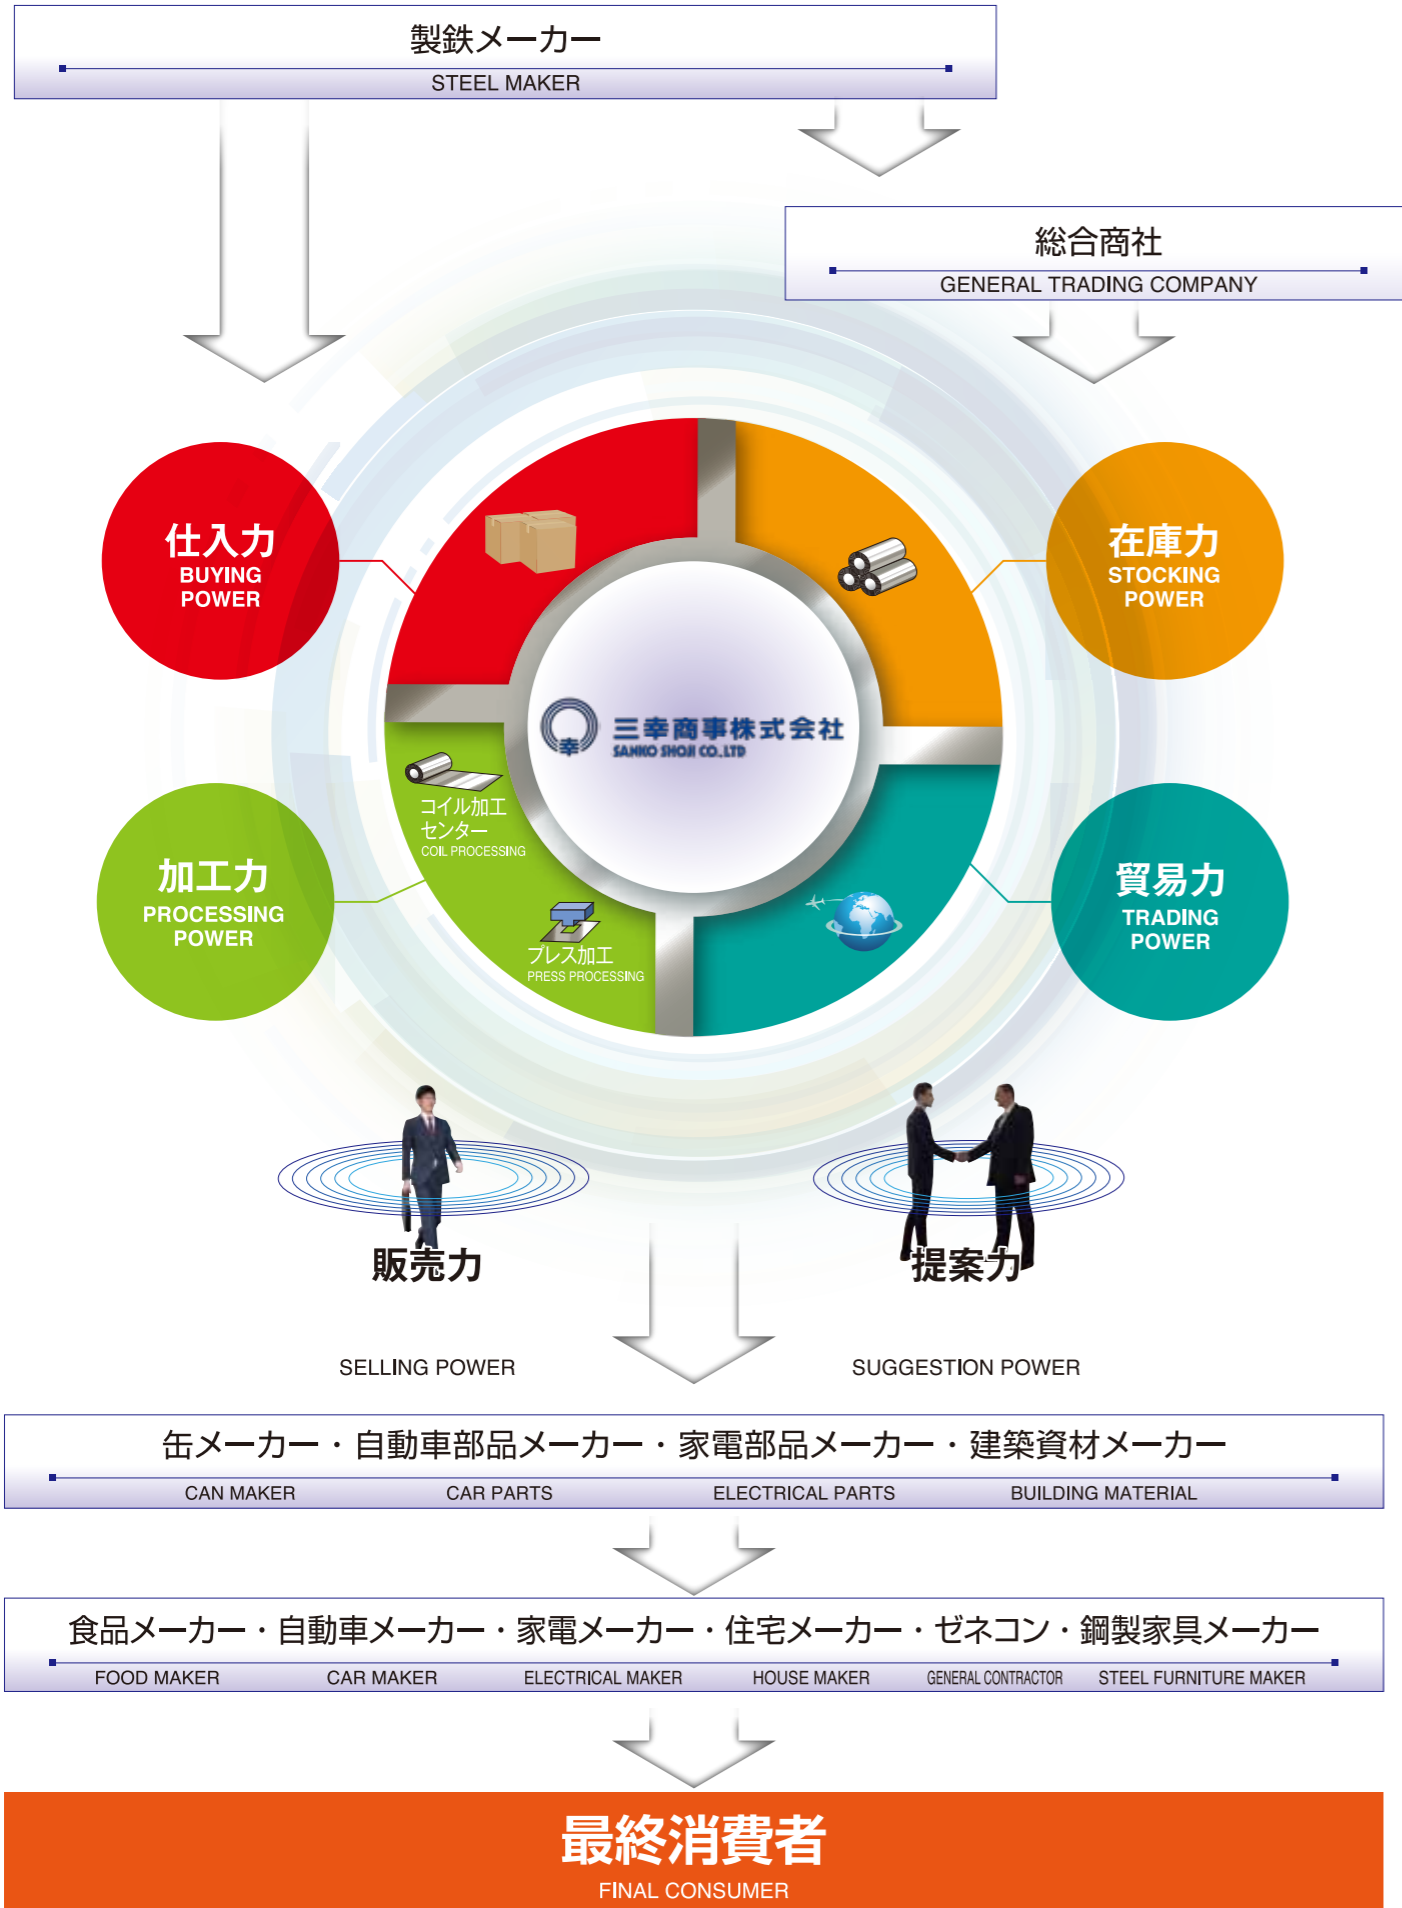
製鉄メーカー
STEEL MAKER

総合商社
GENERAL TRADING COMPANY

仕入力
BUYING POWER

在庫力
STOCKING POWER

三幸商事株式会社
SANKO SHOJI CO.,LTD

コイル加工センター
COIL PROCESSING

プレス加工
PRESS PROCESSING

加工力
PROCESSING POWER

貿易力
TRADING POWER

販売力

提案力

SELLING POWER

SUGGESTION POWER

缶メーカー・自動車部品メーカー・家電部品メーカー・建築資材メーカー
CAN MAKER CAR PARTS ELECTRICAL PARTS BUILDING MATERIAL

食品メーカー・自動車メーカー・家電メーカー・住宅メーカー・ゼネコン・鋼製家具メーカー
FOOD MAKER CAR MAKER ELECTRICAL MAKER HOUSE MAKER GENERAL CONTRACTOR STEEL FURNITURE MAKER

最終消費者
FINAL CONSUMER